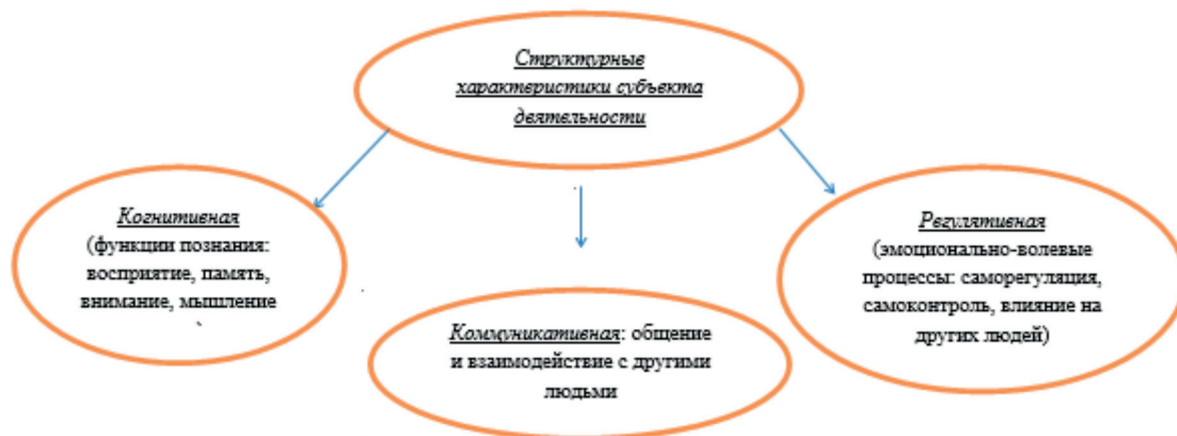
Структурные характеристики субъекта деятельности

Когнитивная
(функции познания: восприятие, память, внимание, мышление

Коммуникативная: общение и взаимодействие с другими людьми

Регулятивная
(эмоционально-волевые процессы: саморегуляция, самоконтроль, влияние на других людей)